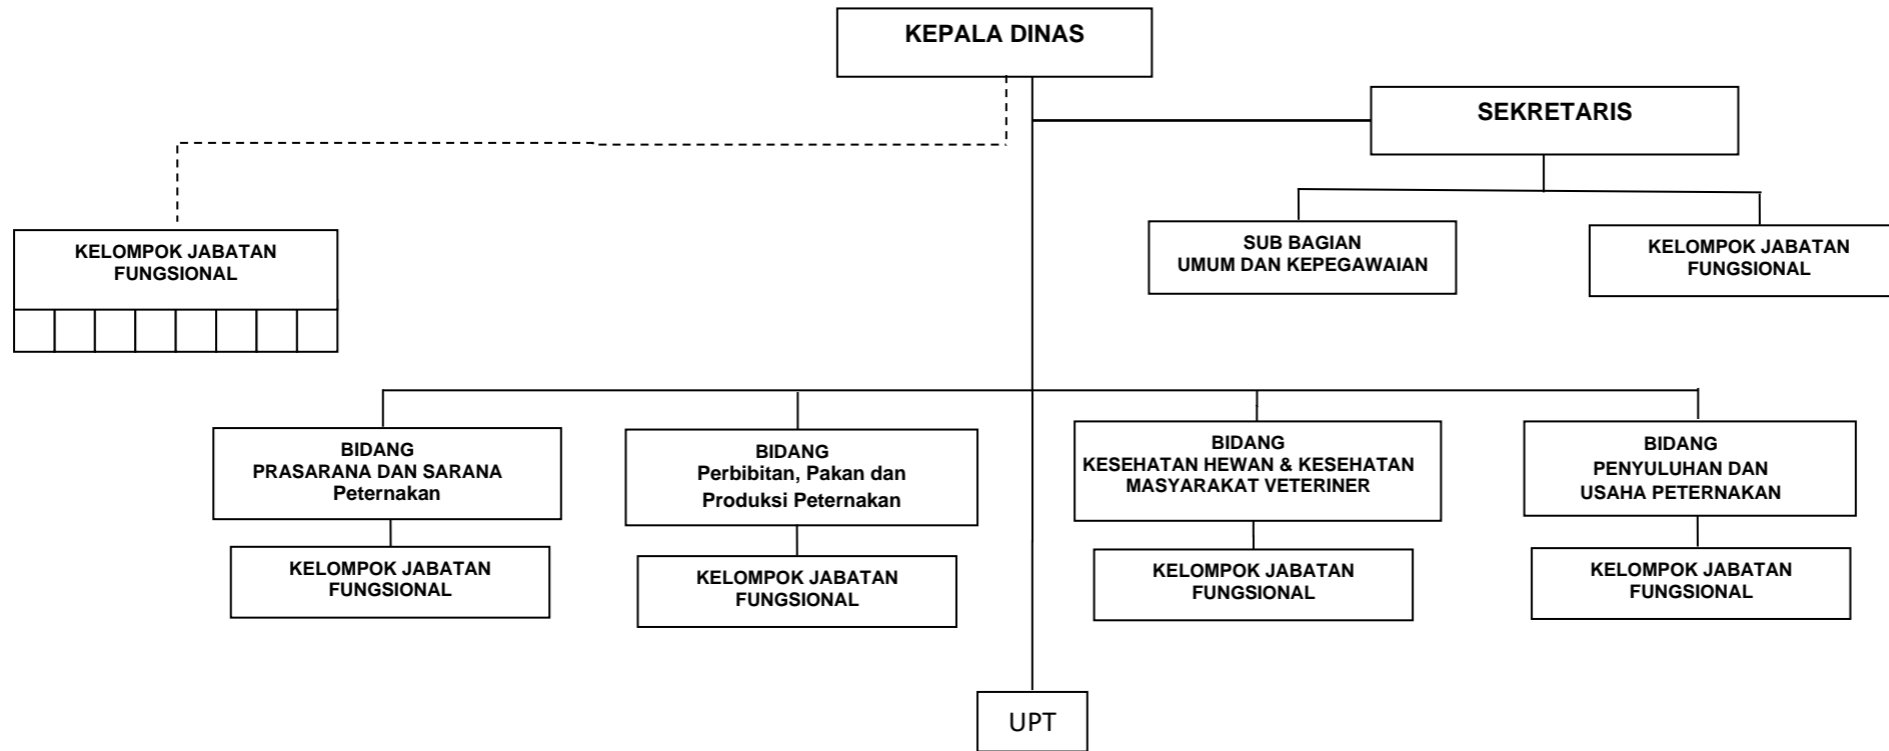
KEPALA DINAS

SEKRETARIS

KELOMPOK JABATAN FUNGSIONAL

SUB BAGIAN UMUM DAN KEPEGAWAIAN

KELOMPOK JABATAN FUNGSIONAL

BIDANG PRASARANA DAN SARANA Peternakan

KELOMPOK JABATAN FUNGSIONAL

BIDANG Perbibitan, Pakan dan Produksi Peternakan

KELOMPOK JABATAN FUNGSIONAL

BIDANG KESEHATAN HEWAN & KESEHATAN MASYARAKAT VETERINER

KELOMPOK JABATAN FUNGSIONAL

BIDANG PENYULUHAN DAN USAHA PETERNAKAN

KELOMPOK JABATAN FUNGSIONAL

UPT